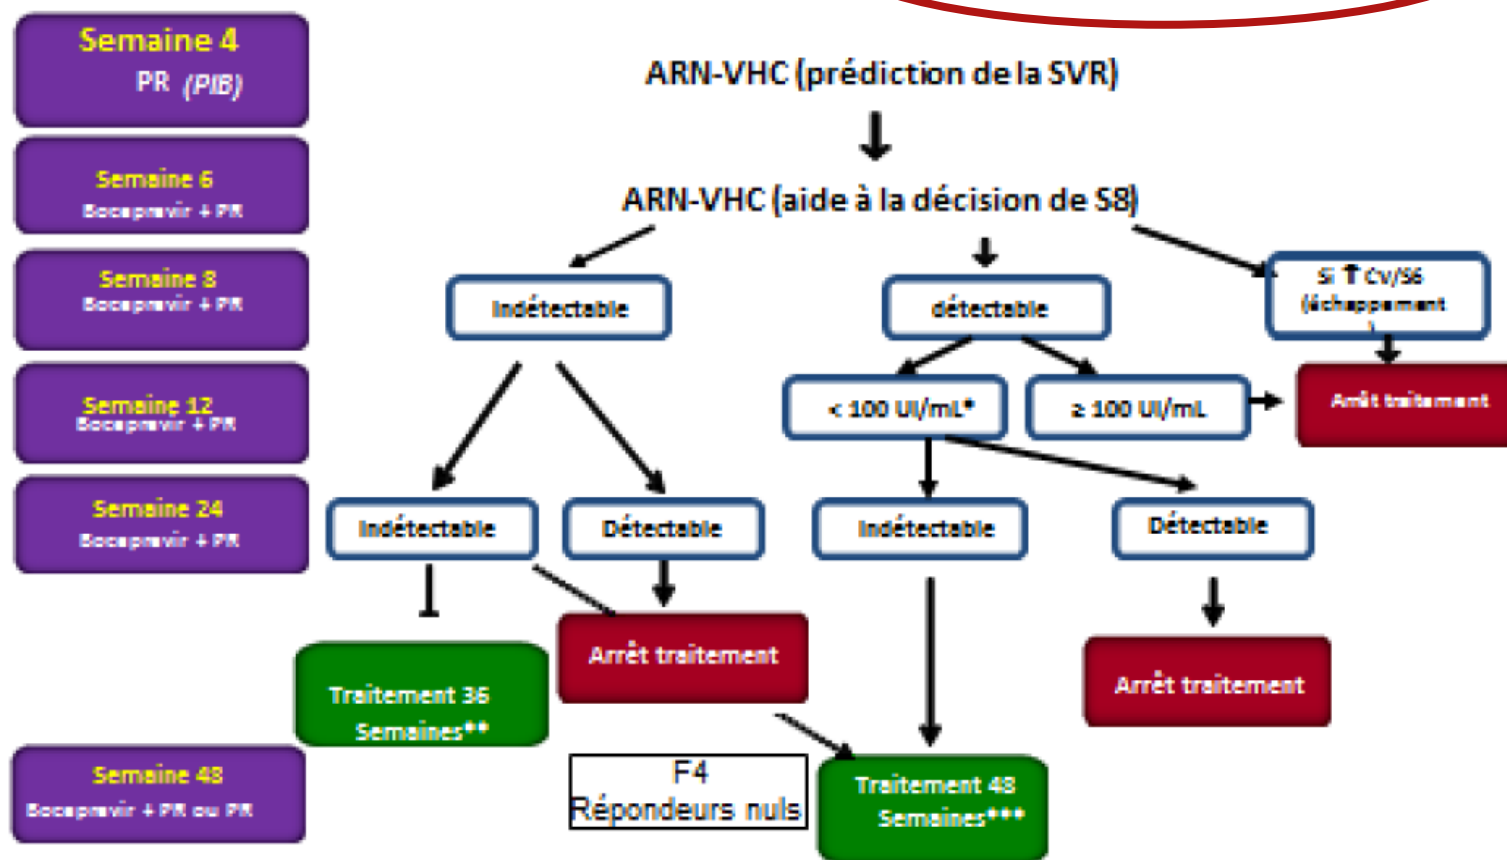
Semaine 4
PR (PIB)

Semaine 6
Bocéprévir + PR

Semaine 8
Bocéprévir + PR

Semaine 12
Bocéprévir + PR

Semaine 24
Bocéprévir + PR

Semaine 48
Bocéprévir + PR ou PR

ARN-VHC (prédiction de la SVR)

ARN-VHC (aide à la décision de S8)

Indétectable

détectable

Si ↑ CV/S6 (échappement)

Arrêt traitement

< 100 UI/mL*

≥ 100 UI/mL

Indétectable

Détectable

Indétectable

Détectable

Arrêt traitement

Traitement 36 Semaines**

Arrêt traitement

F4
Répondeurs nuls

Traitement 48 Semaines***